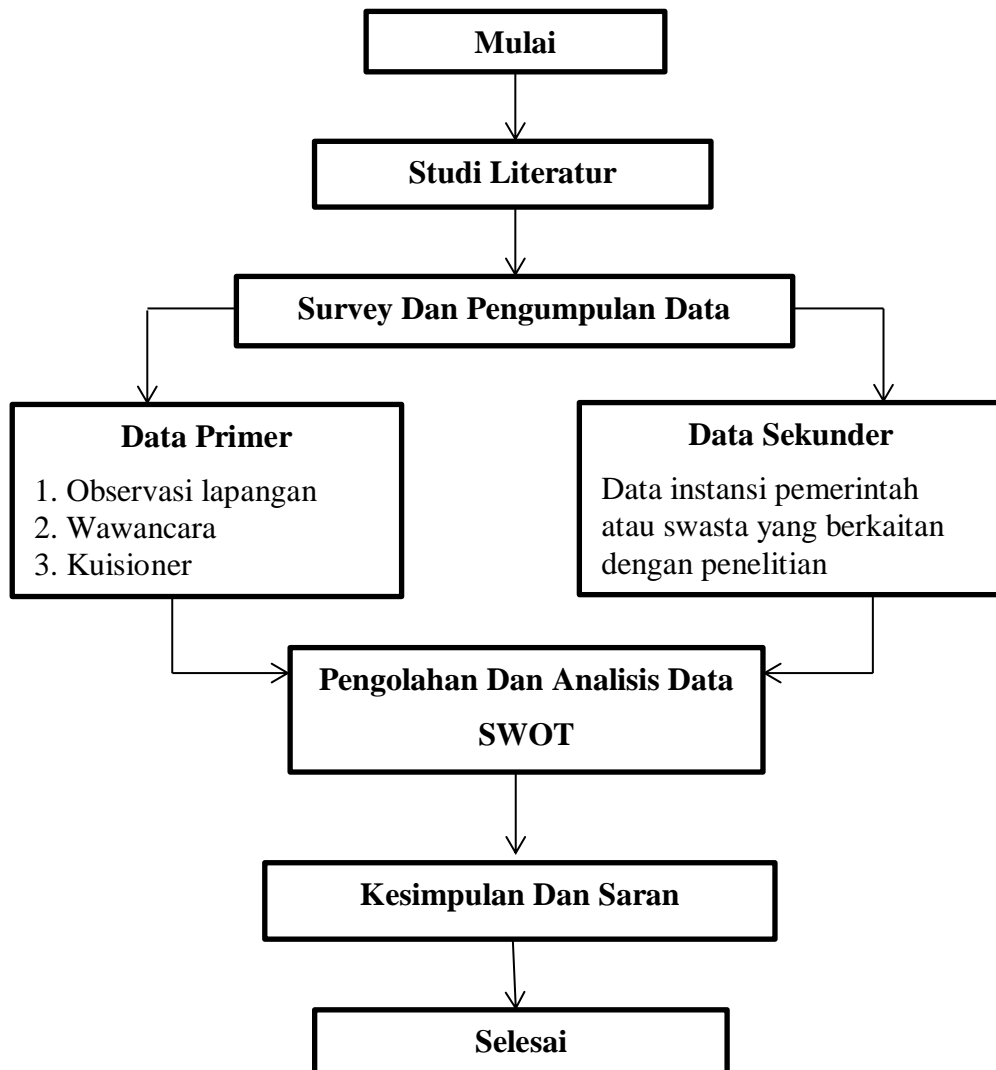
Mulai

Studi Literatur

Survey Dan Pengumpulan Data

Data Primer

1. Observasi lapangan
2. Wawancara
3. Kuisioner

Data Sekunder

Data instansi pemerintah atau swasta yang berkaitan dengan penelitian

Pengolahan Dan Analisis Data SWOT

Kesimpulan Dan Saran

Selesai